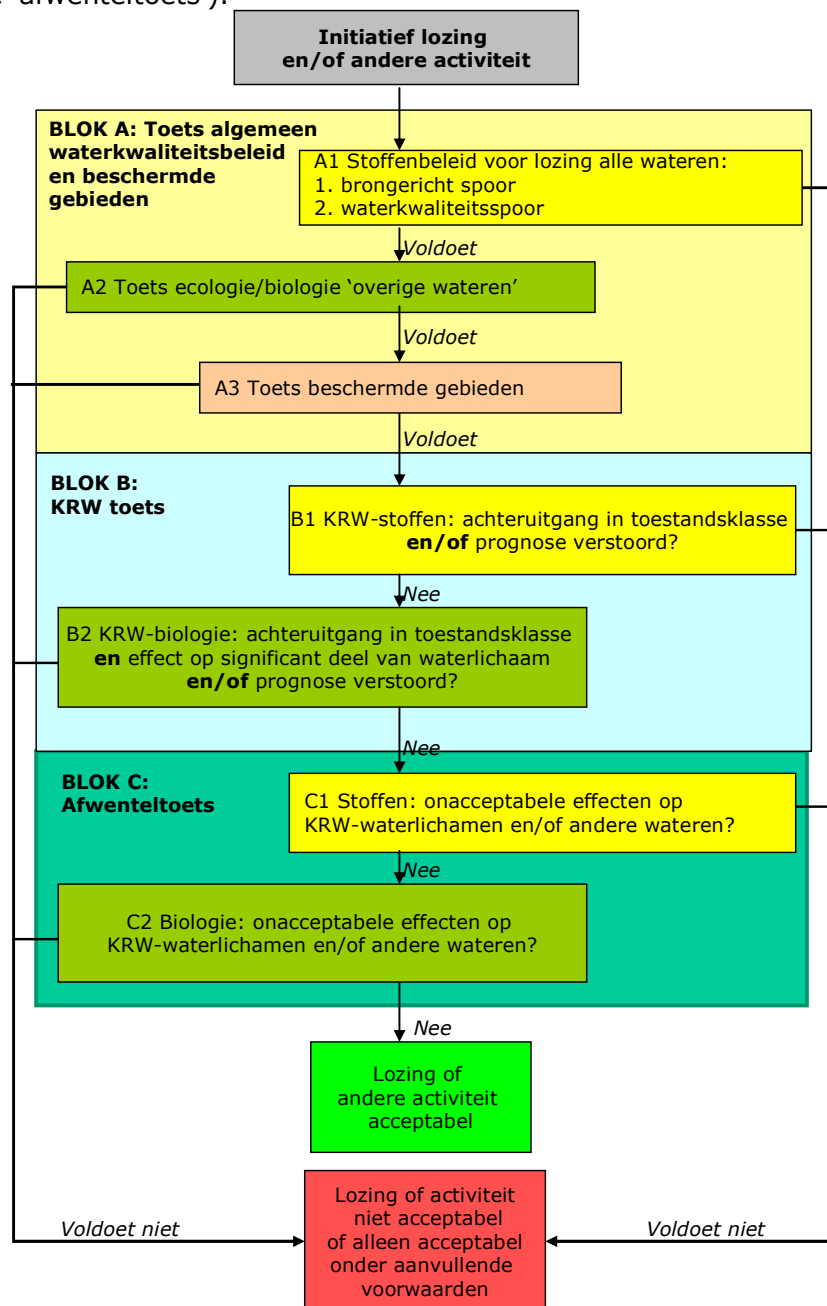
'afwenteltoets').

Initiatief lozing en/of andere activiteit

BLOK A: Toets algemeen waterkwaliteitsbeleid en beschermde gebieden

A1 Stoffenbeleid voor lozing alle wateren:
1. brongericht spoor
2. waterkwaliteitsspoor

Voldoet

A2 Toets ecologie/biologie 'overige wateren'

Voldoet

A3 Toets beschermde gebieden

Voldoet

BLOK B: KRW toets

B1 KRW-stoffen: achteruitgang in toestandsklasse **en/of** prognose verstoord?

Nee

B2 KRW-biologie: achteruitgang in toestandsklasse **en** effect op significant deel van waterlichaam **en/of** prognose verstoord?

Nee

BLOK C: Afwenteltoets

C1 Stoffen: onacceptabele effecten op KRW-waterlichamen en/of andere wateren?

Nee

C2 Biologie: onacceptabele effecten op KRW-waterlichamen en/of andere wateren?

Nee

Lozing of andere activiteit acceptabel

Voldoet niet

Lozing of activiteit niet acceptabel of alleen acceptabel onder aanvullende voorwaarden

Voldoet niet